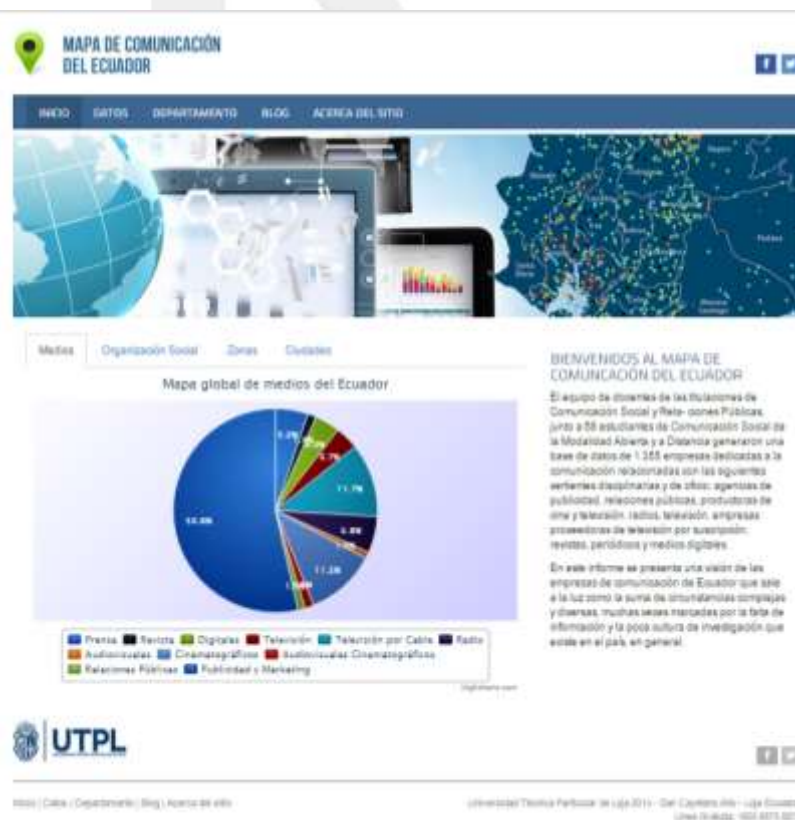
MAPA DE COMUNICACIÓN DEL ECUADOR

INICIO DATOS DEPARTAMENTO BLOG ACERCA DEL SITIO

Medios Organización Social Zonas Ciudades

Mapa global de medios del Ecuador

5.2% 4.7% 11.7% 5.8% 11.2% 54.8%

Prensa Revista Digitales Televisión Televisión por Cable Radio Audiovisuales Cinematográficos Audiovisuales Cinematográficos Relaciones Públicas Publicidad y Marketing

Highcharts.com

BIENVENIDOS AL MAPA DE COMUNCACIÓN DEL ECUADOR

El equipo de docentes de las titulaciones de Comunicación Social y Relaciones Públicas, junto a 88 estudiantes de Comunicación Social de la Modalidad Abierta y a Distancia generaron una base de datos de 1.355 empresas dedicadas a la comunicación relacionadas con las siguientes vertientes disciplinarias y de oficio: agencias de publicidad, relaciones públicas, productoras de cine y televisión, radios, televisión, empresas proveedoras de televisión por suscripción, revistas, periódicos y medios digitales.

En este informe se presenta una visión de las empresas de comunicación de Ecuador que sale a la luz como la suma de circunstancias complejas y diversas, muchas veces marcadas por la falta de información y la poca cultura de investigación que existe en el país, en general.

UTPL

Inicio | Datos | Departamento | Blog | Acerca del sitio

Universidad Técnica Particular de Loja 2013 - San Cayetano Alto - Loja Ecuador Línea Gratuita: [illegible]